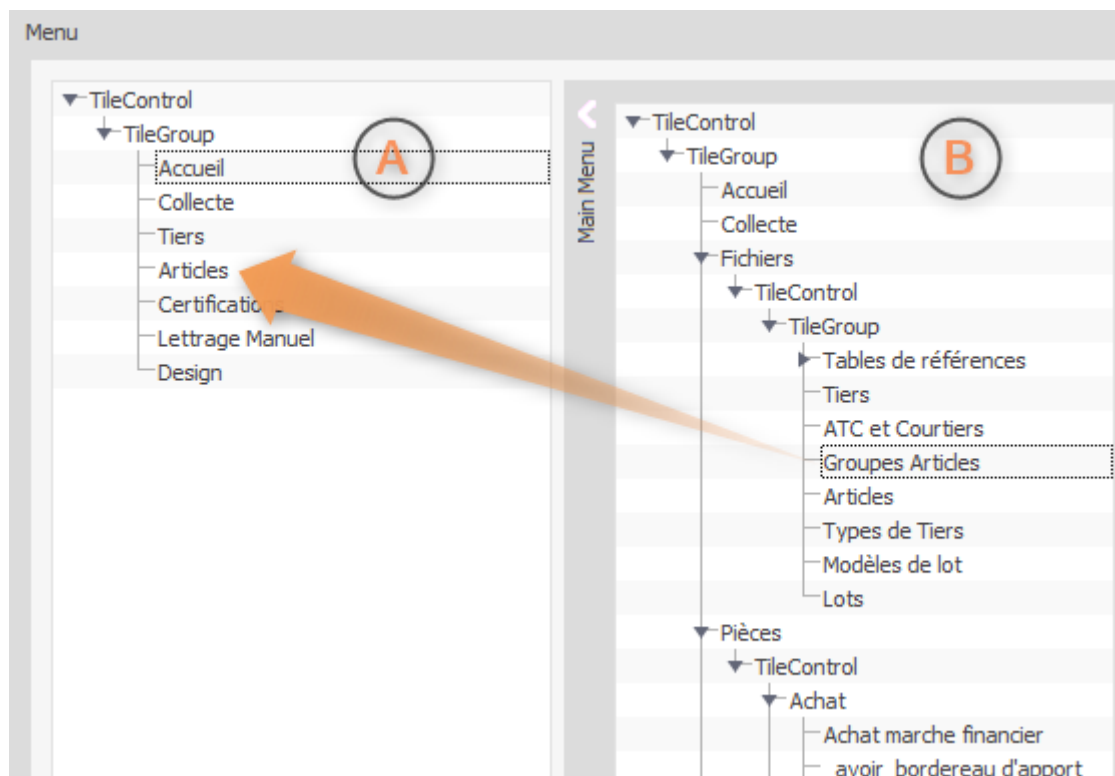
Menu

TileControl
TileGroup
Accueil
Collecte
Tiers
Articles
Certifications
Lettrage Manuel
Design

A

Main Menu

TileControl
TileGroup
Accueil
Collecte
Fichiers
TileControl
TileGroup
Tables de références
Tiers
ATC et Courtiers
Groupes Articles
Articles
Types de Tiers
Modèles de lot
Lots
Pièces
TileControl
Achat
Achat marche financier
avoir_bordereau d'apport

B